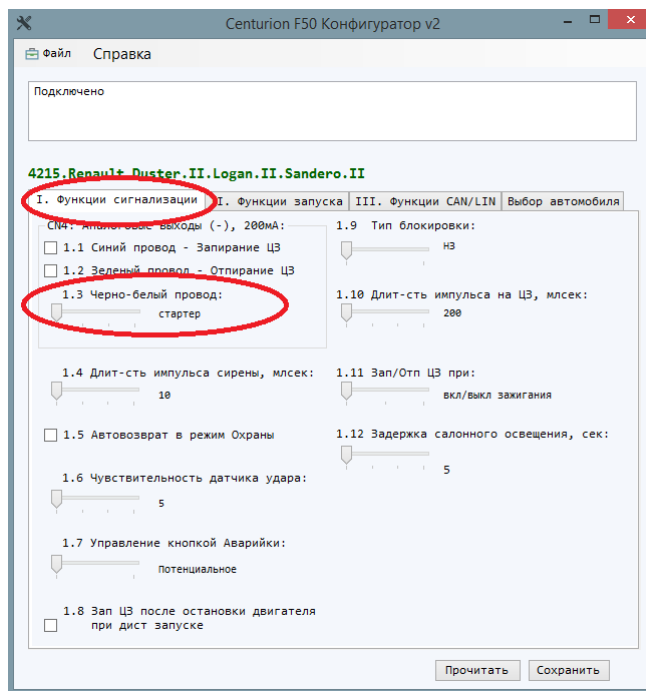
Centurion F50 Конфигуратор v2

Файл  Справка

Подключено

4215.Renault.Duster.II.Logan.II.Sandero.II

I. Функции сигнализации | I. Функции запуска | III. Функции CAN/LIN | Выбор автомобиля

CN4: Аналоговые выходы (-), 200мА:

1.1 Синий провод - Запирание ЦЗ

1.2 Зеленый провод - Отпирание ЦЗ

1.3 Черно-белый провод:
стартер

1.4 Длит-сть импульса сирены, млсек:
10

1.5 Автовозврат в режим Охраны

1.6 Чувствительность датчика удара:
5

1.7 Управление кнопкой Аварийки:
Потенциальное

1.8 Зап ЦЗ после остановки двигателя при дист запуске

1.9 Тип блокировки:
НЗ

1.10 Длит-сть импульса на ЦЗ, млсек:
200

1.11 Зап/Отп ЦЗ при:
вкл/выкл зажигания

1.12 Задержка салонного освещения, сек:
5

Прочитать  Сохранить